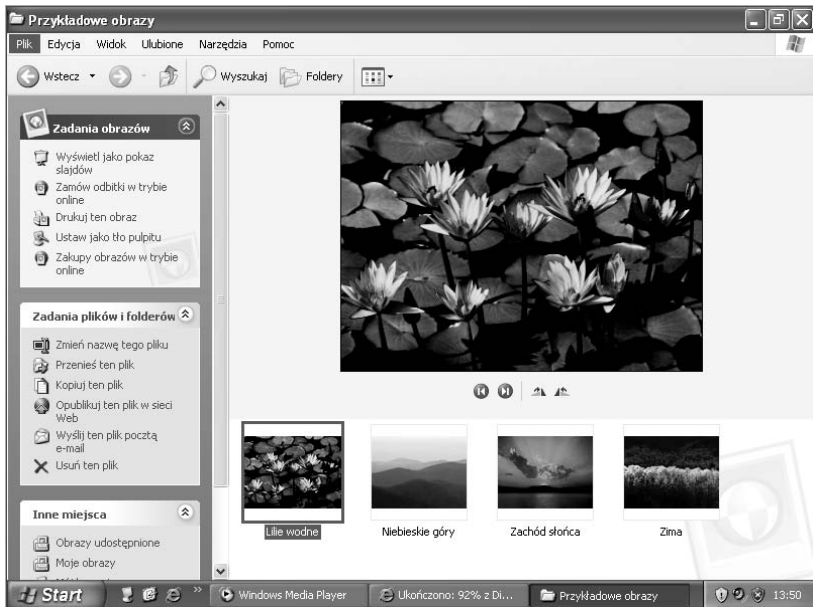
Przykładowe obrazy

Plik Edycja Widok Ulubione Narzędzia Pomoc

Wstecz Wyszukaj Foldery

Zadania obrazów

Wyświetl jako pokaz slajdów
Zamów odbitki w trybie online
Drukuj ten obraz
Ustaw jako tło pulpitu
Zakupy obrazów w trybie online

Zadania plików i folderów

Zmień nazwę tego pliku
Przenieś ten plik
Kopiuj ten plik
Opublikuj ten plik w sieci Web
Wyślij ten plik pocztą e-mail
Usuń ten plik

Inne miejsca

Obrazy udostępnione
Moje obrazy

Lilie wodne
Niebieskie góry
Zachód słońca
Zima

Start
Windows Media Player
Ukończono: 92% z Di...
Przykładowe obrazy
13:50